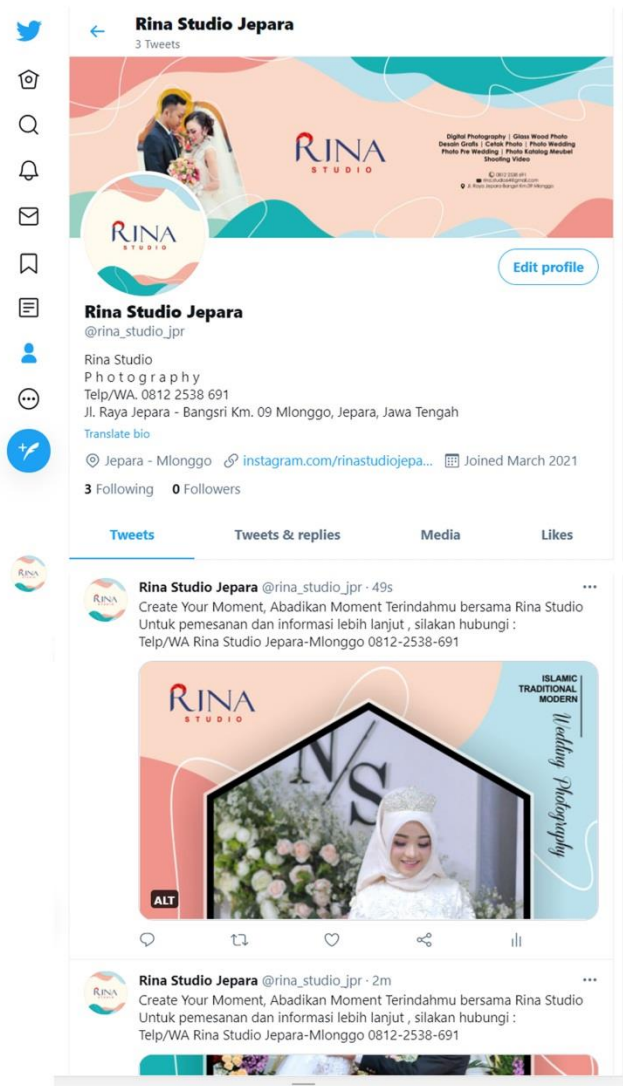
Rina Studio Jepara
3 Tweets

RINA
STUDIO

Digital Photography | Glass Wood Photo
Desain Grafis | Cetak Photo | Photo Wedding
Photo Pre Wedding | Photo Katalog Meubel
Shooting Video

0812 2538 691
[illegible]
Jl. Raya Jepara Bangsri Km.09 Mlonggo

RINA
STUDIO

Edit profile

Rina Studio Jepara
@rina_studio_jpr

Rina Studio
P h o t o g r a p h y
Telp/WA. 0812 2538 691
Jl. Raya Jepara - Bangsri Km. 09 Mlonggo, Jepara, Jawa Tengah
Translate bio

Jepara - Mlonggo instagram.com/rinastudiojepa... Joined March 2021

3 Following 0 Followers

Tweets Tweets & replies Media Likes

Rina Studio Jepara @rina_studio_jpr · 49s
Create Your Moment, Abadikan Moment Terindahmu bersama Rina Studio
Untuk pemesanan dan informasi lebih lanjut , silakan hubungi :
Telp/WA Rina Studio Jepara-Mlonggo 0812-2538-691

RINA
STUDIO
ISLAMIC
TRADITIONAL
MODERN
Wedding Photography
N S
ALT

Rina Studio Jepara @rina_studio_jpr · 2m
Create Your Moment, Abadikan Moment Terindahmu bersama Rina Studio
Untuk pemesanan dan informasi lebih lanjut , silakan hubungi :
Telp/WA Rina Studio Jepara-Mlonggo 0812-2538-691